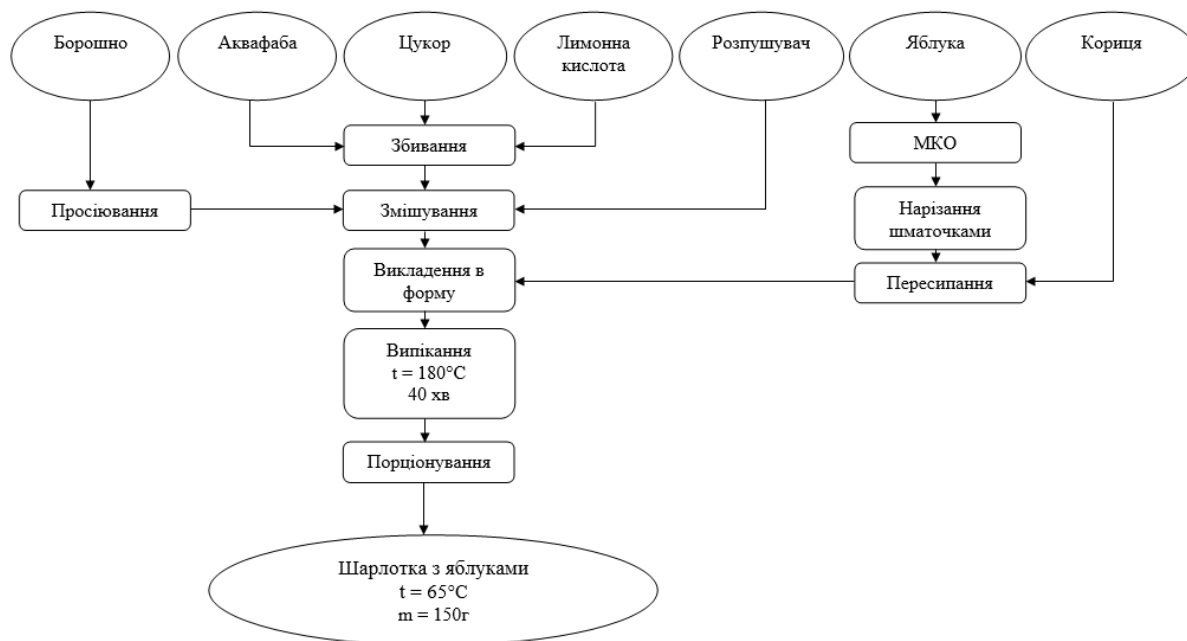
Борошно

Аквафаба

Цукор

Лимонна кислота

Розпушувач

Яблука

Кориця

Збивання

МКО

Просіювання

Змішування

Нарізання шматочками

Викладення в форму

Пересипання

Випікання
t = 180°C
40 хв

Порціонування

Шарлотка з яблуками
t = 65°C
m = 150г